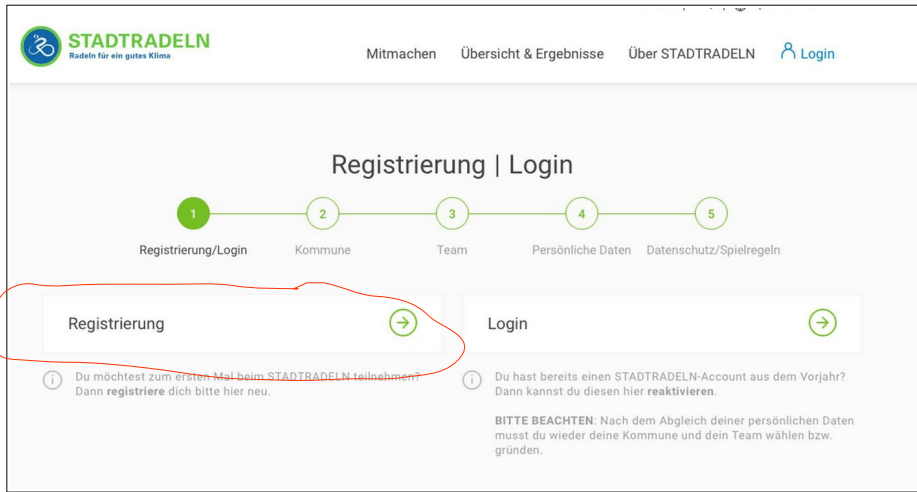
STADTRADELN
Radeln für ein gutes Klima

Mitmachen Übersicht & Ergebnisse Über STADTRADELN Login

Registrierung | Login

1 Registrierung/Login
2 Kommune
3 Team
4 Persönliche Daten
5 Datenschutz/Spielregeln

Registrierung

Du möchtest zum ersten Mal beim STADTRADELN teilnehmen? Dann **registriere** dich bitte hier neu.

Login

Du hast bereits einen STADTRADELN-Account aus dem Vorjahr? Dann kannst du diesen hier **reaktivieren**.

**BITTE BEACHTEN**: Nach dem Abgleich deiner persönlichen Daten musst du wieder deine Kommune und dein Team wählen bzw. gründen.